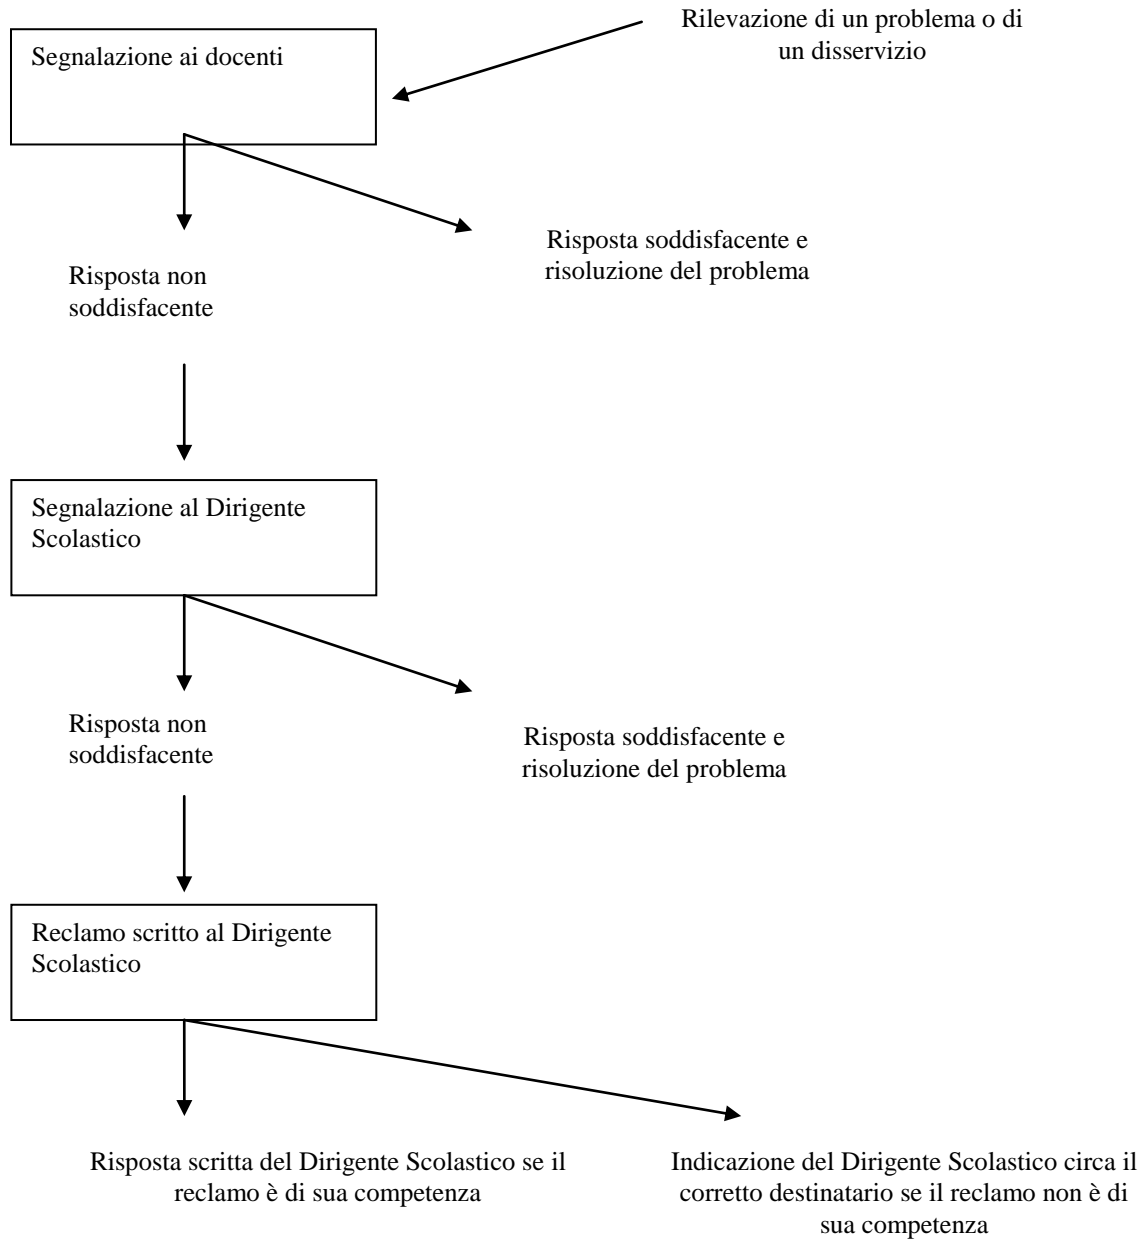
Rilevazione di un problema o di un disservizio

Segnalazione ai docenti

Risposta non soddisfacente

Risposta soddisfacente e risoluzione del problema

Segnalazione al Dirigente Scolastico

Risposta non soddisfacente

Risposta soddisfacente e risoluzione del problema

Reclamo scritto al Dirigente Scolastico

Risposta scritta del Dirigente Scolastico se il reclamo è di sua competenza

Indicazione del Dirigente Scolastico circa il corretto destinatario se il reclamo non è di sua competenza